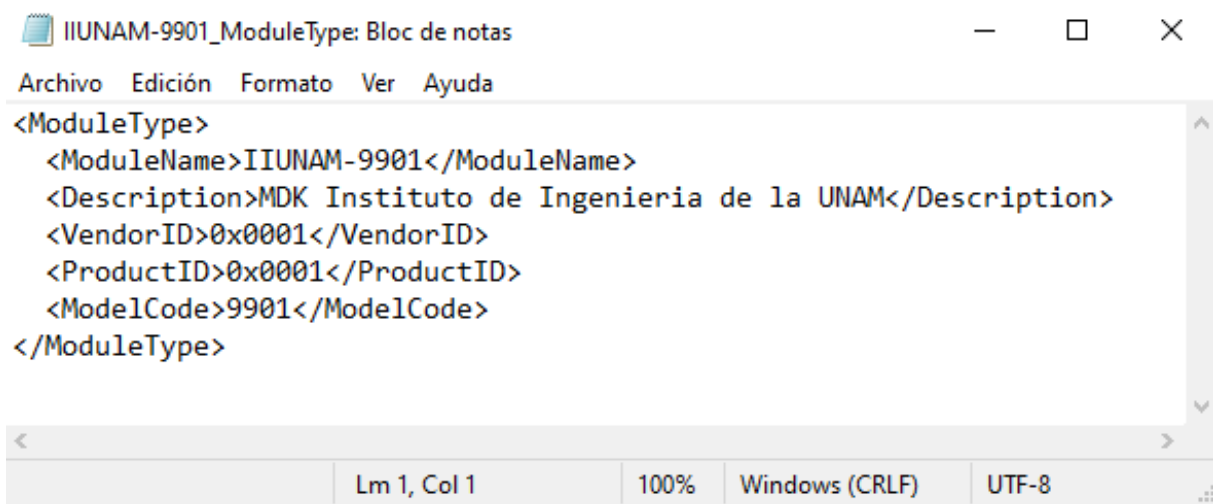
IIUNAM-9901_ModuleType: Bloc de notas

Archivo Edición Formato Ver Ayuda

<ModuleType>
  <ModuleName>IIUNAM-9901</ModuleName>
  <Description>MDK Instituto de Ingenieria de la UNAM</Description>
  <VendorID>0x0001</VendorID>
  <ProductID>0x0001</ProductID>
  <ModelCode>9901</ModelCode>
</ModuleType>

Lm 1, Col 1 | 100% | Windows (CRLF) | UTF-8